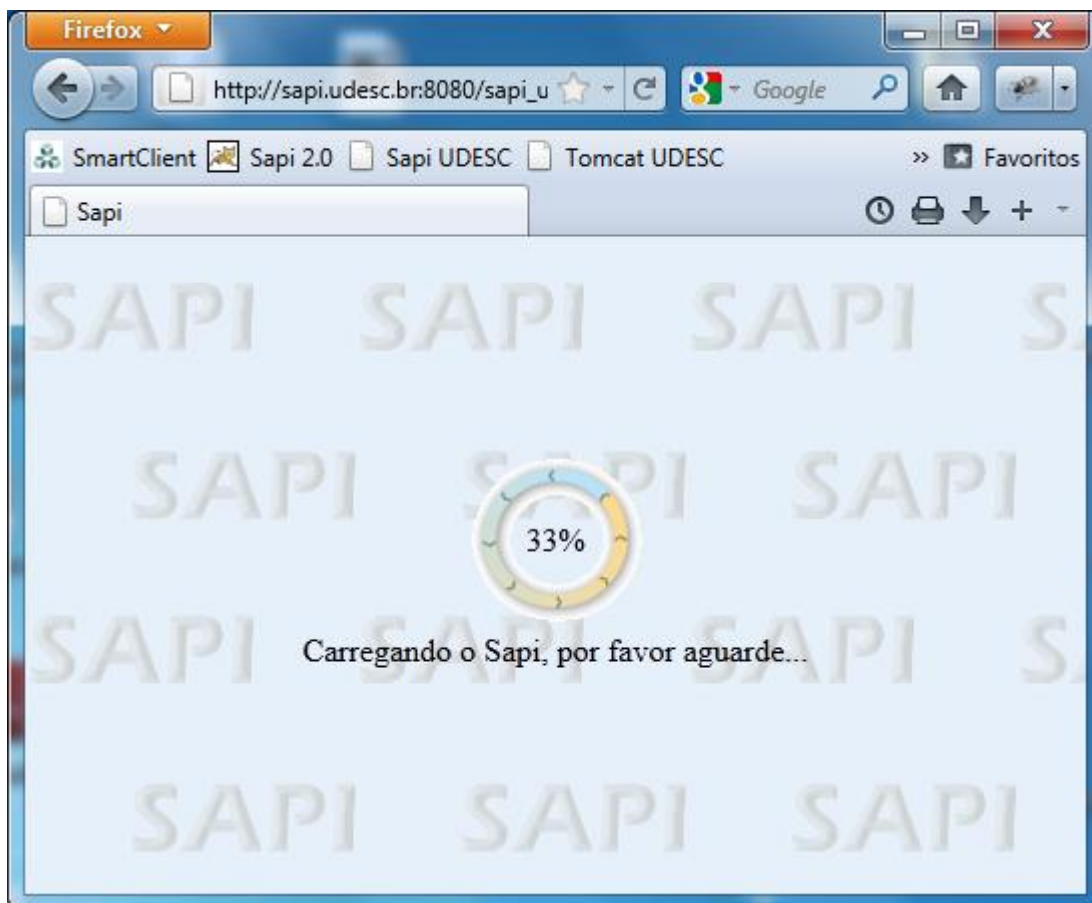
Firefox

http://sapi.udesc.br:8080/sapi_u

Google

SmartClient Sapi 2.0 Sapi UDESC Tomcat UDESC

» Favoritos

Sapi

SAPI SAPI SAPI S

SAPI SAPI SAPI

33%

SAPI SAPI SAPI S

Carregando o Sapi, por favor aguarde...

SAPI SAPI SAPI